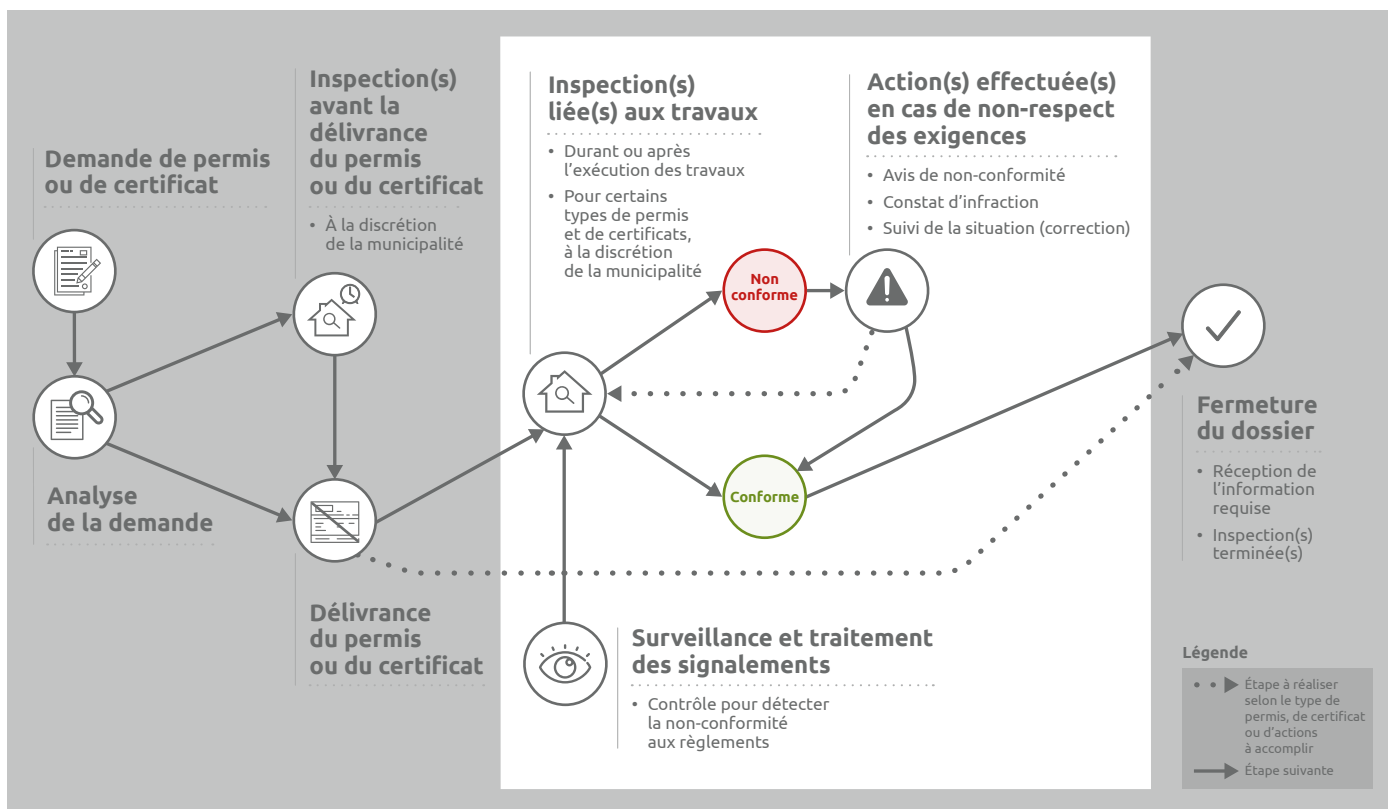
Demande de permis ou de certificat

Inspection(s) avant la délivrance du permis ou du certificat

• À la discrétion de la municipalité

Inspection(s) liée(s) aux travaux

• Durant ou après l'exécution des travaux

• Pour certains types de permis et de certificats, à la discrétion de la municipalité

Action(s) effectuée(s) en cas de non-respect des exigences

• Avis de non-conformité

• Constat d'infraction

• Suivi de la situation (correction)

Non conforme

Conforme

Analyse de la demande

Délivrance du permis ou du certificat

Fermeture du dossier

• Réception de l'information requise

• Inspection(s) terminée(s)

Surveillance et traitement des signalements

• Contrôle pour détecter la non-conformité aux règlements

Légende

Étape à réaliser selon le type de permis, de certificat ou d'actions à accomplir

Étape suivante